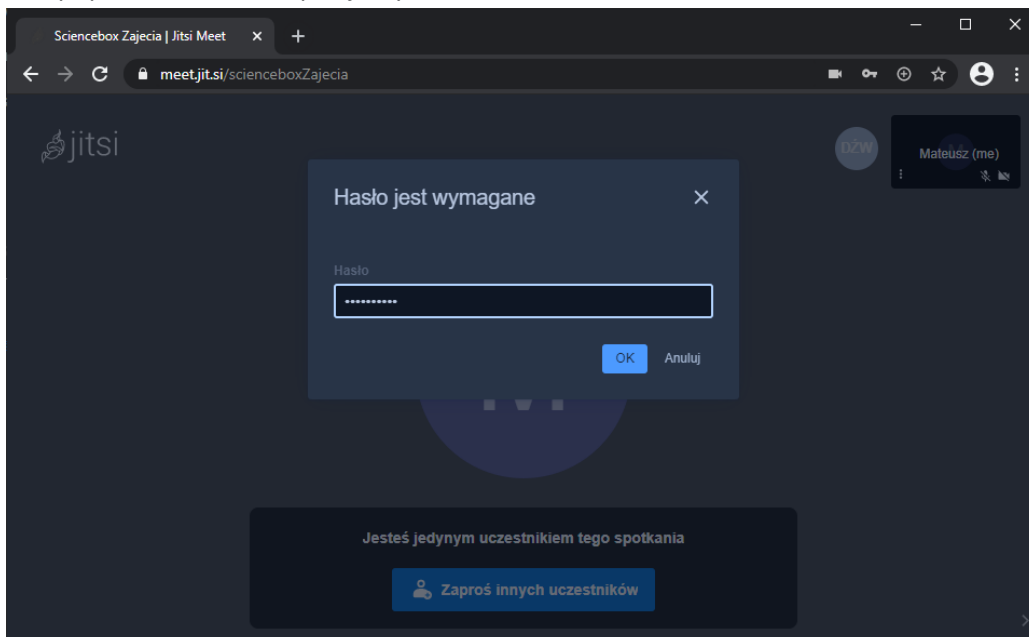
Sciencebox Zajecia | Jitsi Meet

meet.jit.si/scienceboxZajecia

jitsi

DŻW

Mateusz (me)

Hasło jest wymagane

Hasło

•••••••••••

OK

Anuluj

Jesteś jedynym uczestnikiem tego spotkania

Zaproś innych uczestników